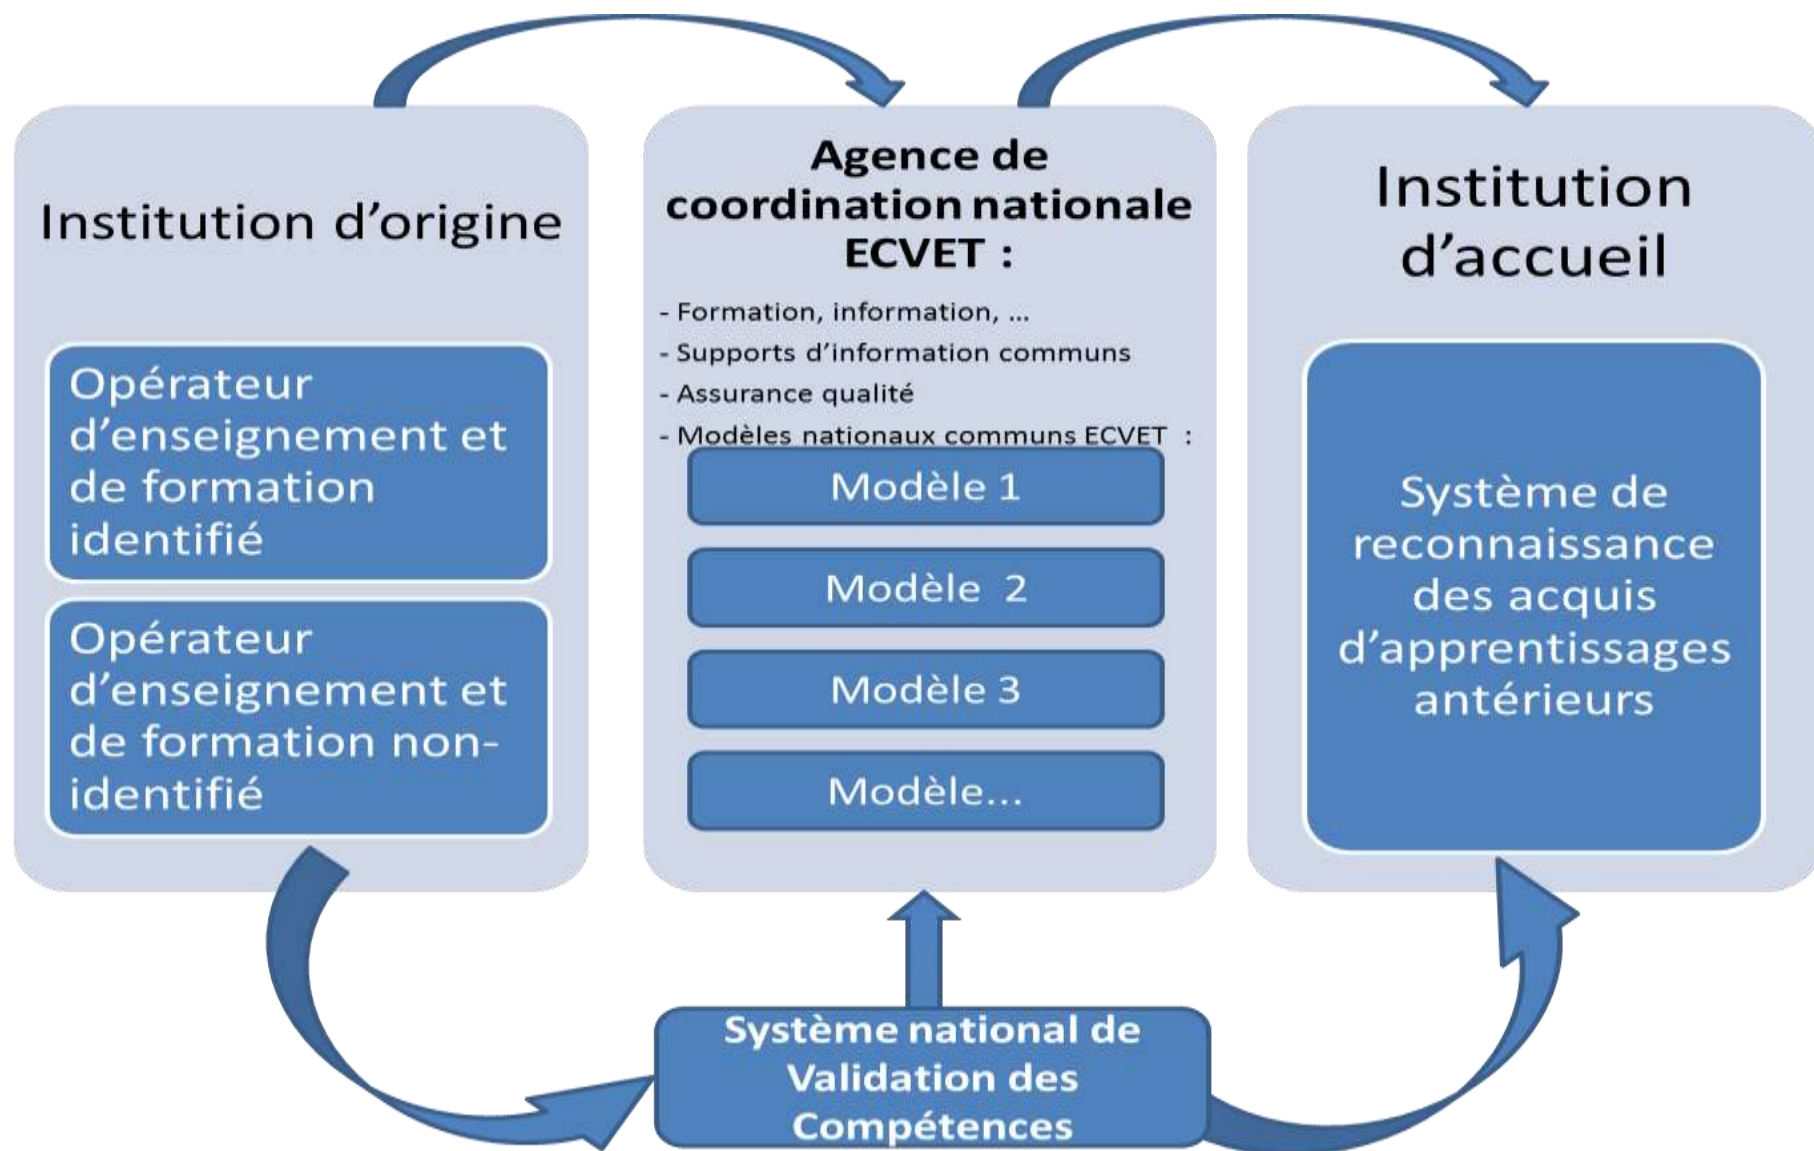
Institution d'origine

Opérateur d'enseignement et de formation identifié

Opérateur d'enseignement et de formation non-identifié

Agence de coordination nationale ECVET :

- Formation, information, …
- Supports d'information communs
- Assurance qualité
- Modèles nationaux communs ECVET :

Modèle 1

Modèle 2

Modèle 3

Modèle…

Institution d'accueil

Système de reconnaissance des acquis d'apprentissages antérieurs

Système national de Validation des Compétences